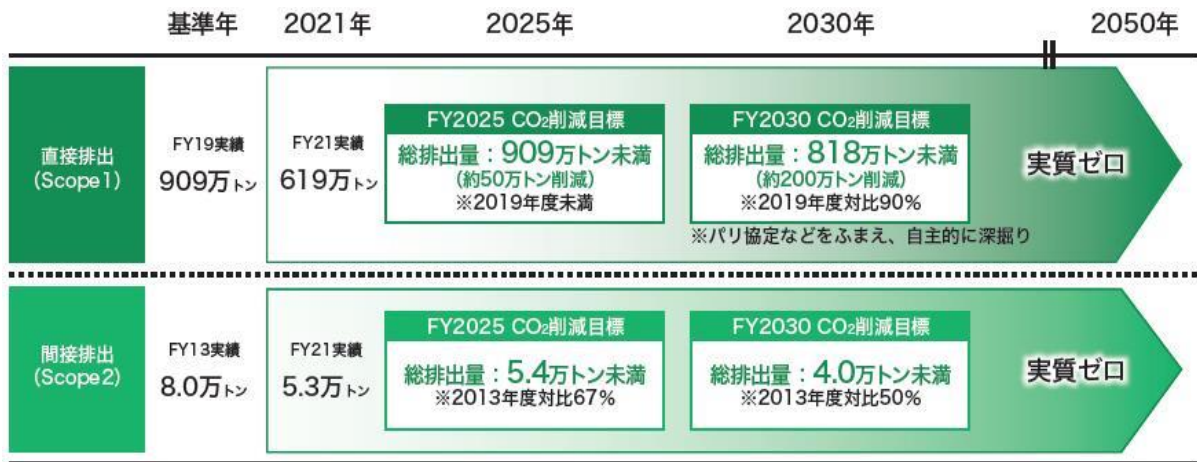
基準年　2021年　2025年　2030年　2050年

直接排出
(Scope1)

FY19実績
909万トン

FY21実績
619万トン

FY2025 $CO_2$削減目標
総排出量：909万トン未満
(約50万トン削減)
※2019年度未満

FY2030 $CO_2$削減目標
総排出量：818万トン未満
(約200万トン削減)
※2019年度対比90%

※パリ協定などをふまえ、自主的に深掘り

実質ゼロ

間接排出
(Scope2)

FY13実績
8.0万トン

FY21実績
5.3万トン

FY2025 $CO_2$削減目標
総排出量：5.4万トン未満
※2013年度対比67%

FY2030 $CO_2$削減目標
総排出量：4.0万トン未満
※2013年度対比50%

実質ゼロ